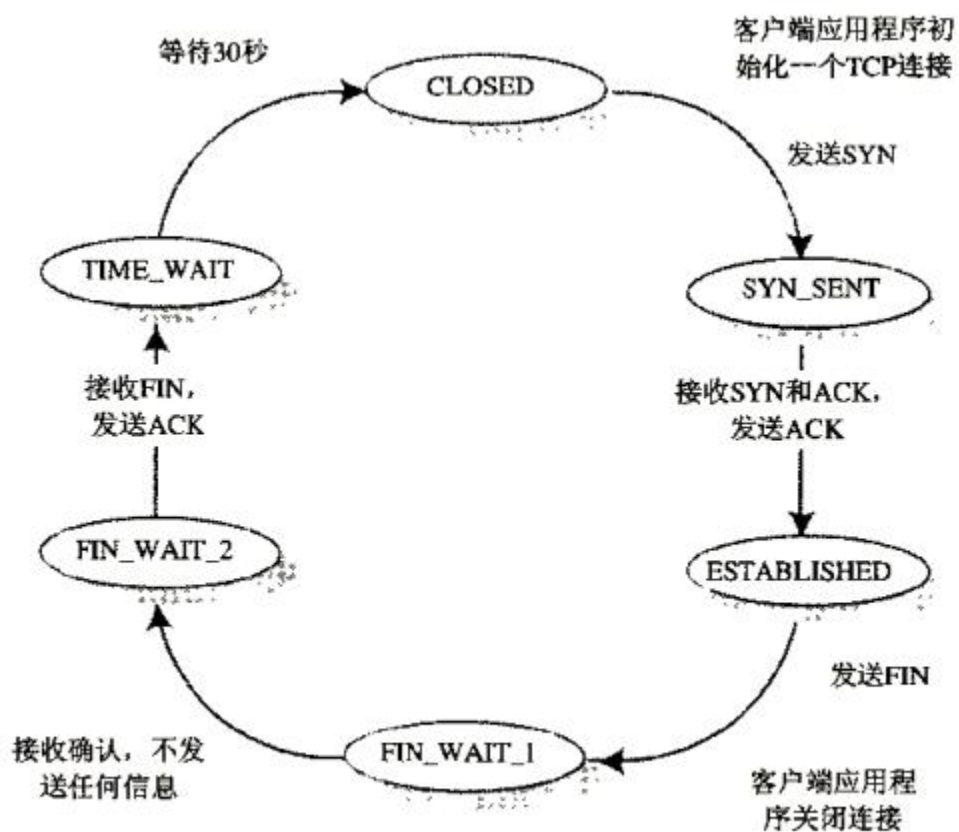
等待30秒

CLOSED

客户端应用程序初始化一个TCP连接

发送SYN

TIME_WAIT

SYN_SENT

接收FIN，发送ACK

接收SYN和ACK，发送ACK

FIN_WAIT_2

ESTABLISHED

发送FIN

接收确认，不发送任何信息

FIN_WAIT_1

客户端应用程序关闭连接